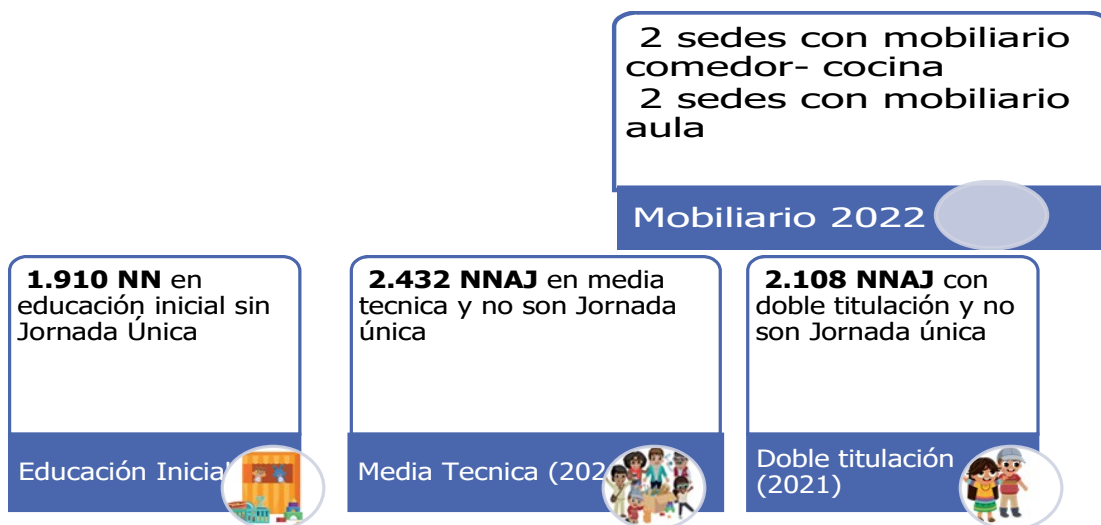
2 sedes con mobiliario comedor- cocina
2 sedes con mobiliario aula

Mobiliario 2022

**1.910 NN** en educación inicial sin Jornada Única

Educación Inicial

**2.432 NNAJ** en media tecnica y no son Jornada única

Media Tecnica (202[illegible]

**2.108 NNAJ** con doble titulación y no son Jornada única

Doble titulación (2021)